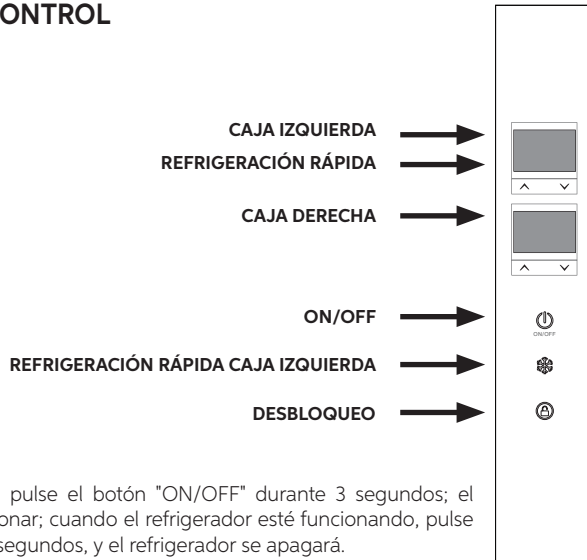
ONTROL

CAJA IZQUIERDA

REFRIGERACIÓN RÁPIDA

CAJA DERECHA

ON/OFF

ON/OFF

REFRIGERACIÓN RÁPIDA CAJA IZQUIERDA

DESBLOQUEO

pulse el botón "ON/OFF" durante 3 segundos; el onar; cuando el refrigerador esté funcionando, pulse segundos, y el refrigerador se apagará.